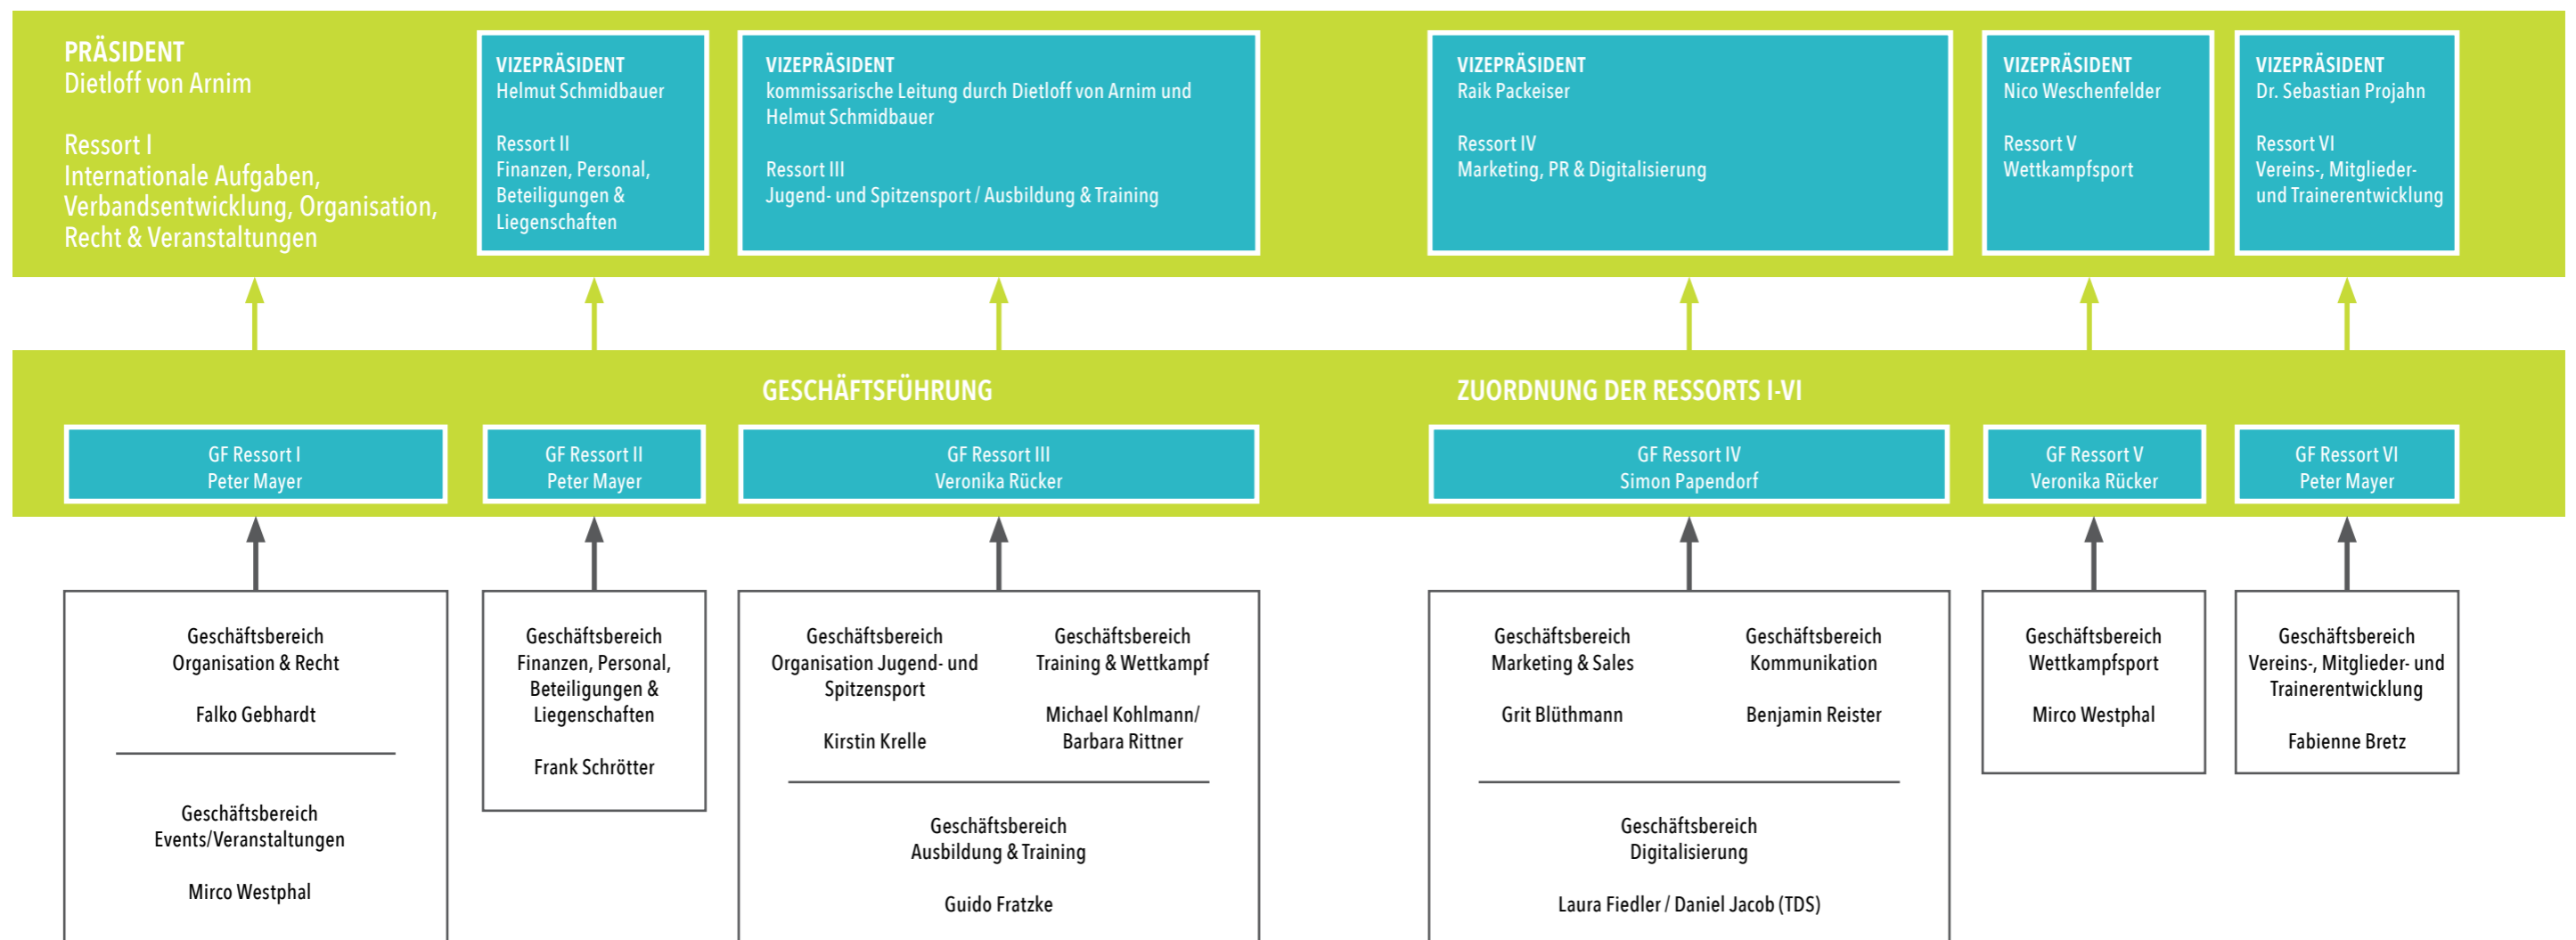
PRÄSIDENT
Dietloff von Arnim

Ressort I
Internationale Aufgaben, Verbandsentwicklung, Organisation, Recht & Veranstaltungen

VIZEPRÄSIDENT
Helmut Schmidbauer

Ressort II
Finanzen, Personal, Beteiligungen & Liegenschaften

VIZEPRÄSIDENT
kommissarische Leitung durch Dietloff von Arnim und Helmut Schmidbauer

Ressort III
Jugend- und Spitzensport / Ausbildung & Training

VIZEPRÄSIDENT
Raik Packeiser

Ressort IV
Marketing, PR & Digitalisierung

VIZEPRÄSIDENT
Nico Weschenfelder

Ressort V
Wettkampfsport

VIZEPRÄSIDENT
Dr. Sebastian Projahn

Ressort VI
Vereins-, Mitglieder- und Trainerentwicklung

GESCHÄFTSFÜHRUNG

ZUORDNUNG DER RESSORTS I-VI

GF Ressort I
Peter Mayer

GF Ressort II
Peter Mayer

GF Ressort III
Veronika Rücker

GF Ressort IV
Simon Papendorf

GF Ressort V
Veronika Rücker

GF Ressort VI
Peter Mayer

Geschäftsbereich
Organisation & Recht

Falko Gebhardt

Geschäftsbereich
Events/Veranstaltungen

Mirco Westphal

Geschäftsbereich
Finanzen, Personal, Beteiligungen & Liegenschaften

Frank Schrötter

Geschäftsbereich
Organisation Jugend- und Spitzensport

Kirstin Krelle

Geschäftsbereich
Training & Wettkampf

Michael Kohlmann/ Barbara Rittner

Geschäftsbereich
Ausbildung & Training

Guido Fratzke

Geschäftsbereich
Marketing & Sales

Grit Blüthmann

Geschäftsbereich
Kommunikation

Benjamin Reister

Geschäftsbereich
Digitalisierung

Laura Fiedler / Daniel Jacob (TDS)

Geschäftsbereich
Wettkampfsport

Mirco Westphal

Geschäftsbereich
Vereins-, Mitglieder- und Trainerentwicklung

Fabienne Bretz